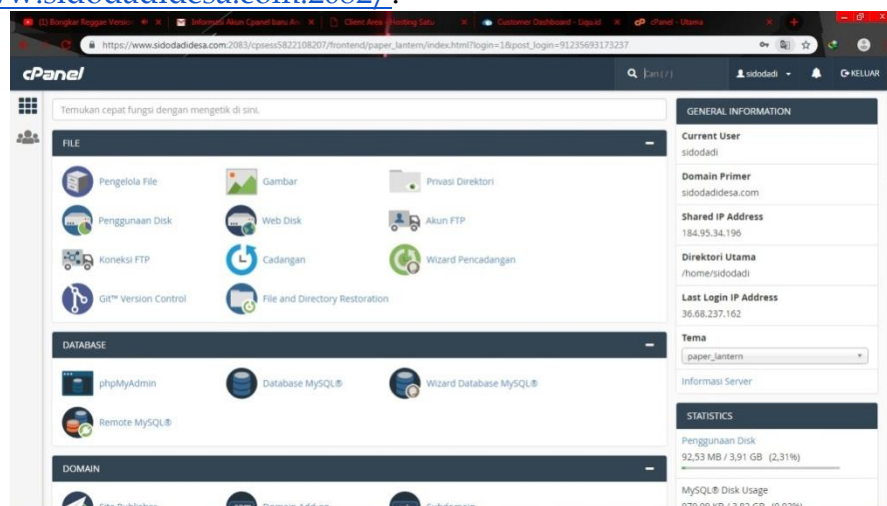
ww.sidodadidesa.com:2082/).

(1) Bongkar Reggae Versio × | Informasi Akun Cpanel baru An × | Client Area - Hosting Satu × | Customer Dashboard - Liquid × | cPanel - Utama ×

https://www.sidodadidesa.com:2083/cpsess5822108207/frontend/paper_lantern/index.html?login=1&post_login=91235693173237

cPanel

Cari (/)

sidodadi

KELUAR

Temukan cepat fungsi dengan mengetik di sini.

FILE

Pengelola File

Gambar

Privasi Direktori

Penggunaan Disk

Web Disk

Akun FTP

Koneksi FTP

Cadangan

Wizard Pencadangan

Git™ Version Control

File and Directory Restoration

DATABASE

phpMyAdmin

Database MySQL®

Wizard Database MySQL®

Remote MySQL®

DOMAIN

GENERAL INFORMATION

Current User
sidodadi

Domain Primer
sidodadidesa.com

Shared IP Address
184.95.34.196

Direktori Utama
/home/sidodadi

Last Login IP Address
36.68.237.162

Tema
paper_lantern

Informasi Server

STATISTICS

Penggunaan Disk
92,53 MB / 3,91 GB (2,31%)

MySQL® Disk Usage
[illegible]